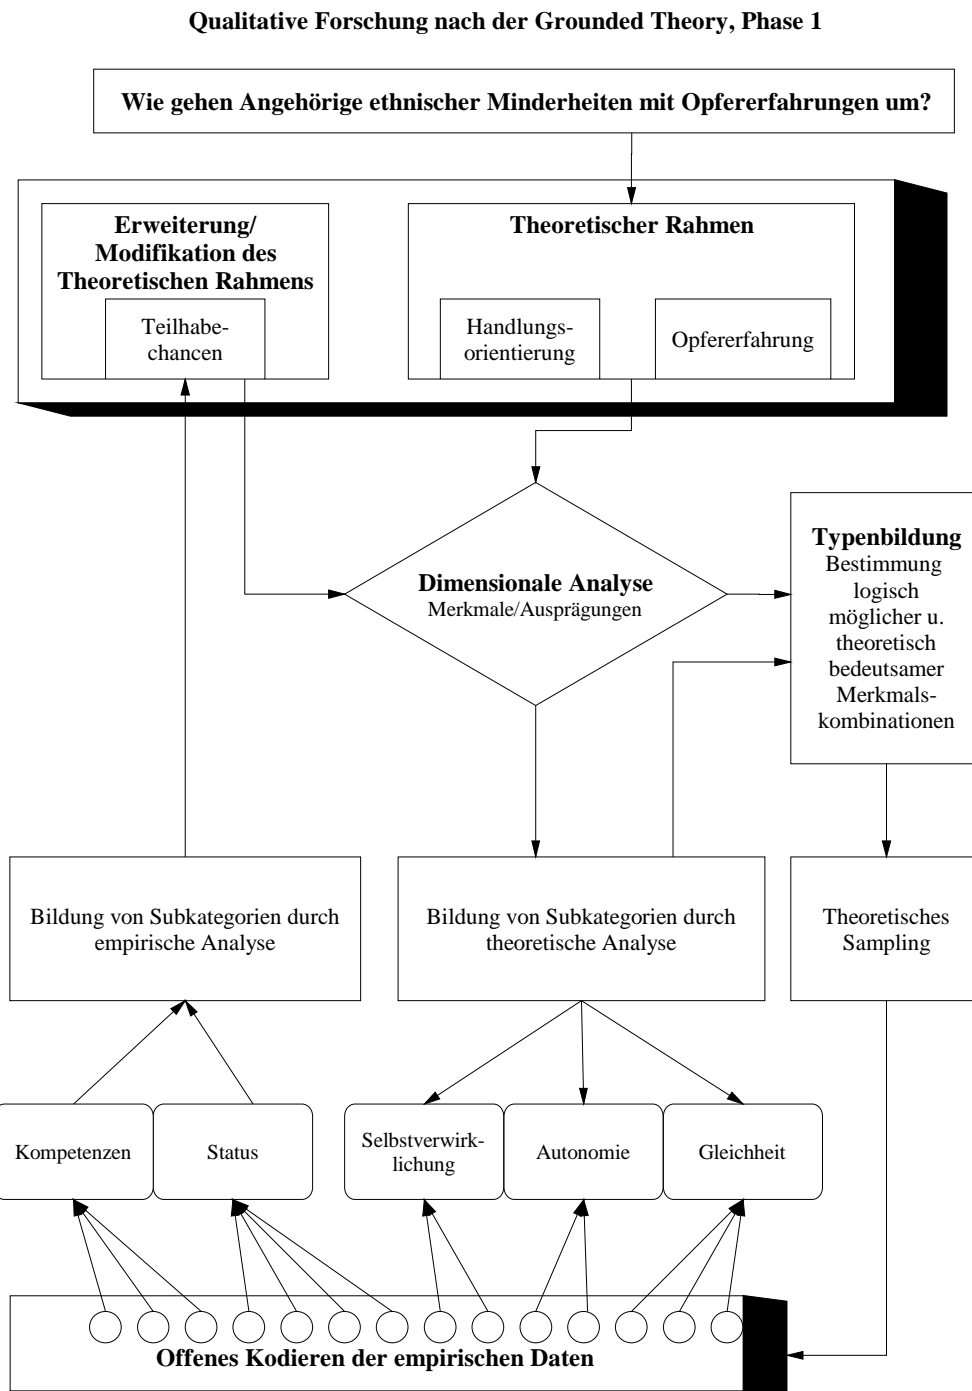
Qualitative Forschung nach der Grounded Theory, Phase 1

Wie gehen Angehörige ethnischer Minderheiten mit Opfererfahrungen um?

Erweiterung/ Modifikation des Theoretischen Rahmens

Teilhabechancen

Theoretischer Rahmen

Handlungsorientierung

Opfererfahrung

Dimensionale Analyse
Merkmale/Ausprägungen

Typenbildung
Bestimmung logisch möglicher u. theoretisch bedeutsamer Merkmalskombinationen

Bildung von Subkategorien durch empirische Analyse

Bildung von Subkategorien durch theoretische Analyse

Theoretisches Sampling

Kompetenzen

Status

Selbstverwirklichung

Autonomie

Gleichheit

Offenes Kodieren der empirischen Daten